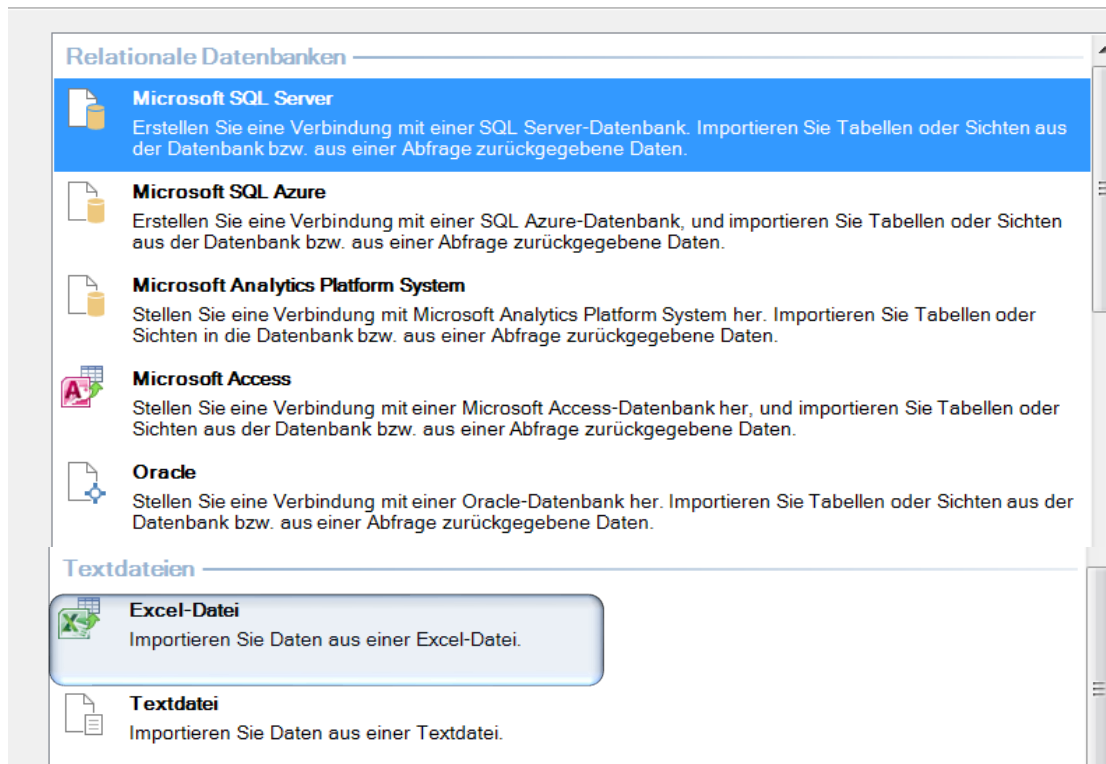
Relationale Datenbanken

Microsoft SQL Server
Erstellen Sie eine Verbindung mit einer SQL Server-Datenbank. Importieren Sie Tabellen oder Sichten aus der Datenbank bzw. aus einer Abfrage zurückgegebene Daten.

Microsoft SQL Azure
Erstellen Sie eine Verbindung mit einer SQL Azure-Datenbank, und importieren Sie Tabellen oder Sichten aus der Datenbank bzw. aus einer Abfrage zurückgegebene Daten.

Microsoft Analytics Platform System
Stellen Sie eine Verbindung mit Microsoft Analytics Platform System her. Importieren Sie Tabellen oder Sichten in die Datenbank bzw. aus einer Abfrage zurückgegebene Daten.

Microsoft Access
Stellen Sie eine Verbindung mit einer Microsoft Access-Datenbank her, und importieren Sie Tabellen oder Sichten aus der Datenbank bzw. aus einer Abfrage zurückgegebene Daten.

Oracle
Stellen Sie eine Verbindung mit einer Oracle-Datenbank her. Importieren Sie Tabellen oder Sichten aus der Datenbank bzw. aus einer Abfrage zurückgegebene Daten.

Textdateien

Excel-Datei
Importieren Sie Daten aus einer Excel-Datei.

Textdatei
Importieren Sie Daten aus einer Textdatei.